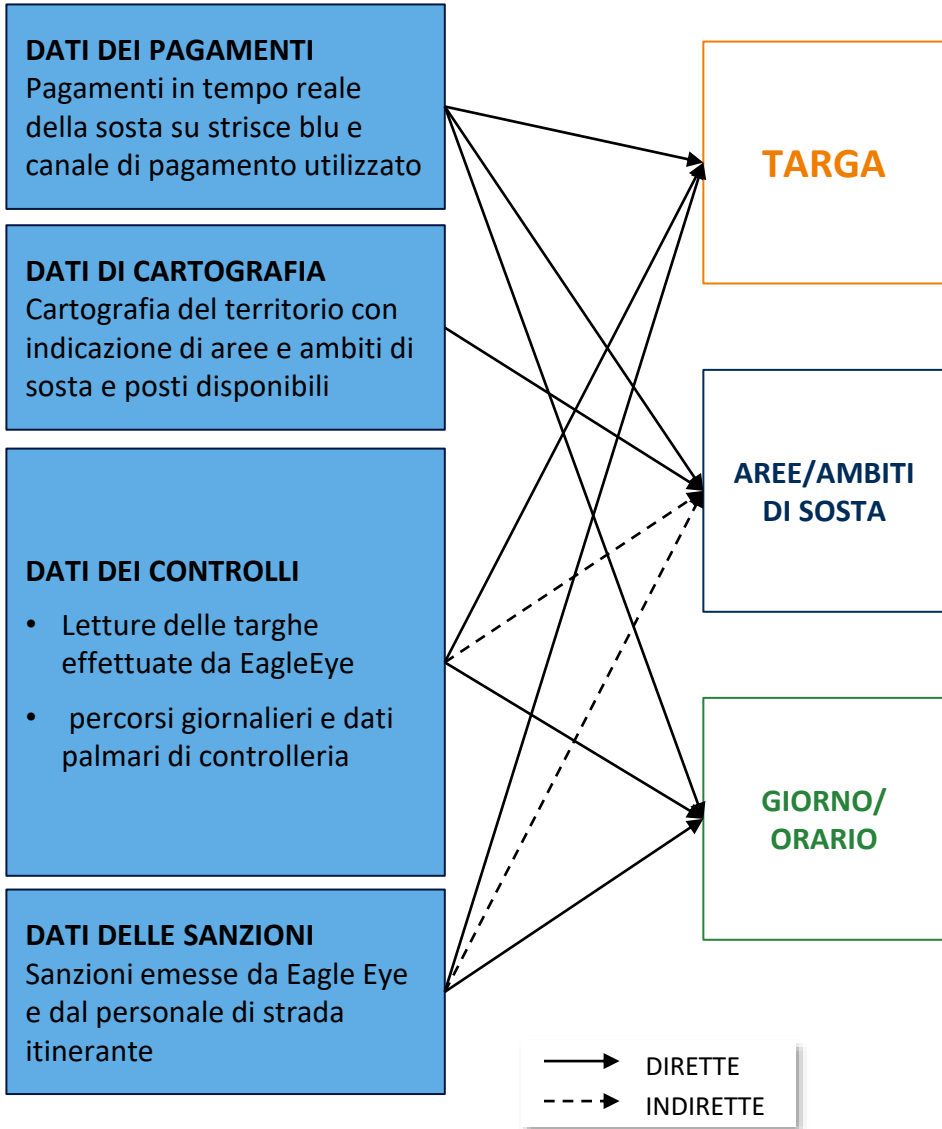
DATI DEI PAGAMENTI
Pagamenti in tempo reale della sosta su strisce blu e canale di pagamento utilizzato

DATI DI CARTOGRAFIA
Cartografia del territorio con indicazione di aree e ambiti di sosta e posti disponibili

DATI DEI CONTROLLI
• Letture delle targhe effettuate da EagleEye
• percorsi giornalieri e dati palmari di controlleria

DATI DELLE SANZIONI
Sanzioni emesse da Eagle Eye e dal personale di strada itinerante

TARGA

AREE/AMBITI DI SOSTA

GIORNO/ ORARIO

DIRETTE
INDIRETTE